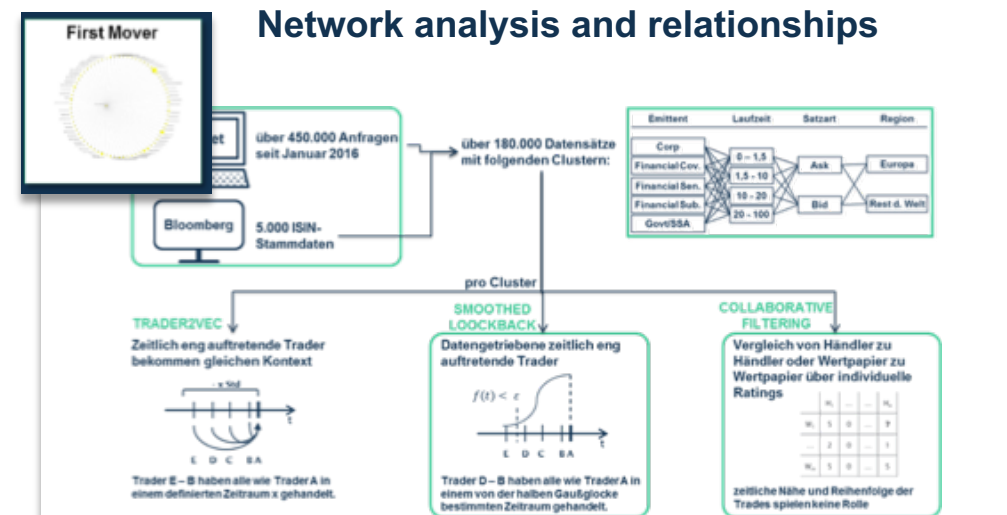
First Mover

Network analysis and relationships

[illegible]et

über 450.000 Anfragen seit Januar 2016

Bloomberg

5.000 ISIN-Stammdaten

über 180.000 Datensätze mit folgenden Clustern:

| Emittent | Laufzeit | Satzart | Region |
|---|---|---|---|
| Corp | 0 – 1,5 | Ask | Europa |
| Financial Cov. | 1,5 - 10 | Bid | Rest d. Welt |
| Financial Sen. | 10 - 20 | | |
| Financial Sub. | 20 - 100 | | |
| Govt/SSA | | | |

pro Cluster

TRADER2VEC

Zeitlich eng auftretende Trader bekommen gleichen Kontext

- x Std

t

E D C B A

Trader E – B haben alle wie Trader A in einem definierten Zeitraum x gehandelt.

SMOOTHED LOOCKBACK

Datengetriebene zeitlich eng auftretende Trader

$f(t) < \epsilon$

t

E D C B A

Trader D – B haben alle wie Trader A in einem von der halben Gaußglocke bestimmten Zeitraum gehandelt.

COLLABORATIVE FILTERING

Vergleich von Händler zu Händler oder Wertpapier zu Wertpapier über individuelle Ratings

| | $i_1$ | ... | ... | $i_n$ |
|---|---|---|---|---|
| $u_1$ | 5 | 0 | ... | ? |
| ... | 2 | 0 | ... | 1 |
| $u_m$ | 5 | 0 | ... | 5 |

zeitliche Nähe und Reihenfolge der Trades spielen keine Rolle